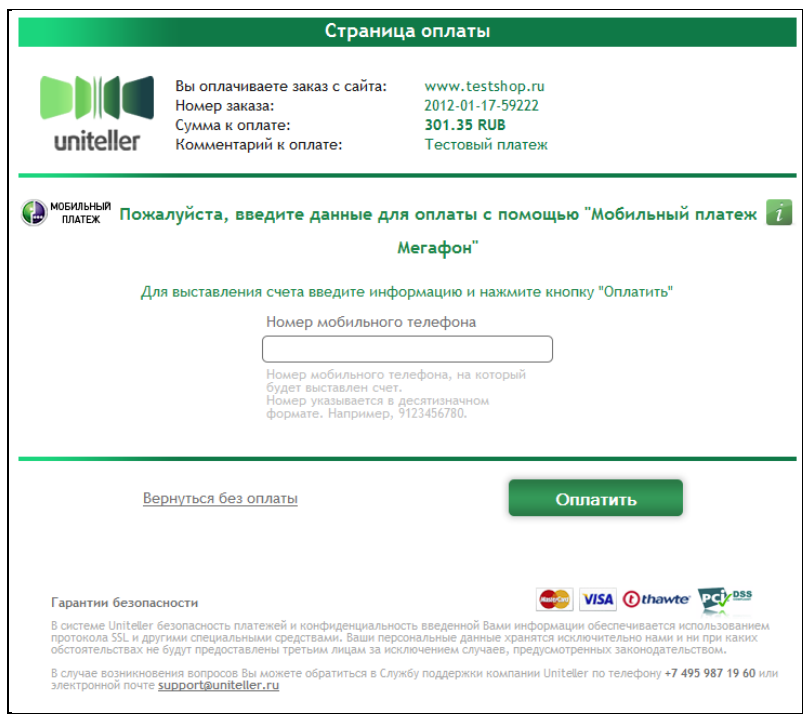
Страница оплаты

uniteller

| | |
|---|---|
| Вы оплачиваете заказ с сайта: | www.testshop.ru |
| Номер заказа: | 2012-01-17-59222 |
| Сумма к оплате: | 301.35 RUB |
| Комментарий к оплате: | Тестовый платеж |

МОБИЛЬНЫЙ ПЛАТЕЖ

Пожалуйста, введите данные для оплаты с помощью "Мобильный платеж Мегафон"

i

Для выставления счета введите информацию и нажмите кнопку "Оплатить"

Номер мобильного телефона

Номер мобильного телефона, на который будет выставлен счет. Номер указывается в десятизначном формате. Например, 9123456780.

Вернуться без оплаты

Оплатить

Гарантии безопасности

MasterCard VISA thawte PCI DSS

В системе Uniteller безопасность платежей и конфиденциальность введенной Вами информации обеспечивается использованием протокола SSL и другими специальными средствами. Ваши персональные данные хранятся исключительно нами и ни при каких обстоятельствах не будут предоставлены третьим лицам за исключением случаев, предусмотренных законодательством.

В случае возникновения вопросов Вы можете обратиться в Службу поддержки компании Uniteller по телефону +7 495 987 19 60 или электронной почте support@uniteller.ru